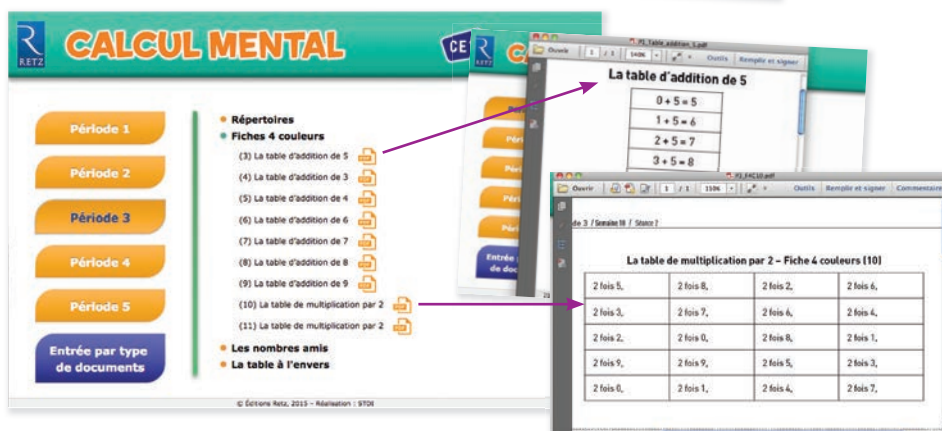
R
RETZ

CALCUL MENTAL

CE

Période 1

Période 2

Période 3

Période 4

Période 5

Entrée par type de documents

Répertoires

Fiches 4 couleurs

(3) La table d'addition de 5

(4) La table d'addition de 3

(5) La table d'addition de 4

(6) La table d'addition de 6

(7) La table d'addition de 7

(8) La table d'addition de 8

(9) La table d'addition de 9

(10) La table de multiplication par 2

(11) La table de multiplication par 2

Les nombres amis

La table à l'envers

© Éditions Retz, 2015 – Réalisation : STDI

Ouvrir 1 / 1 150% Outils Remplir et signer

La table d'addition de 5

| $0 + 5 = 5$ |
|---|
| $1 + 5 = 6$ |
| $2 + 5 = 7$ |
| $3 + 5 = 8$ |

Entrée de doc

Ouvrir 1 / 1 150% Outils Remplir et signer Commentaire

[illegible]de 3 / Semaine 10 / Séance 7

La table de multiplication par 2 – Fiche 4 couleurs (10)

| 2 fois 5, | 2 fois 8, | 2 fois 2, | 2 fois 6, |
|---|---|---|---|
| 2 fois 3, | 2 fois 7, | 2 fois 6, | 2 fois 4, |
| 2 fois 2, | 2 fois 0, | 2 fois 8, | 2 fois 1, |
| 2 fois 9, | 2 fois 9, | 2 fois 5, | 2 fois 3, |
| 2 fois 0, | 2 fois 1, | 2 fois 4, | 2 fois 7, |